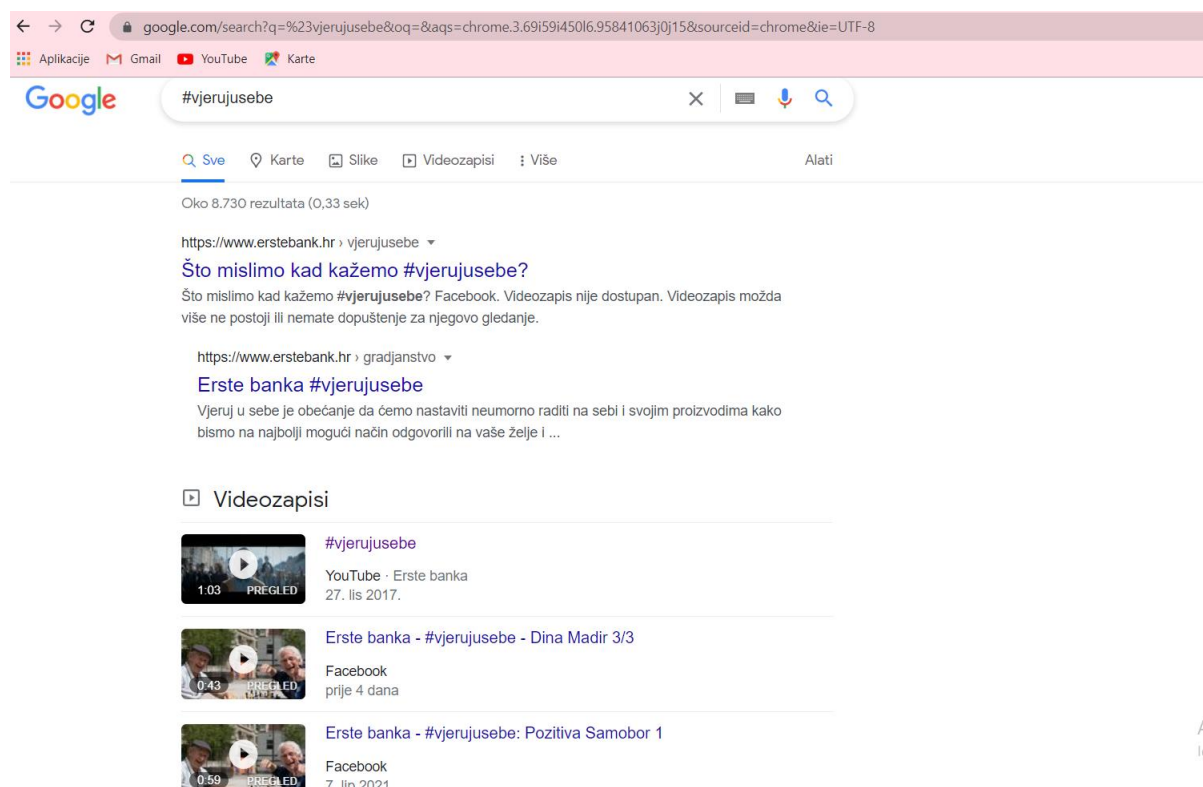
google.com/search?q=%23vjerujusebe&oq=&aqs=chrome.3.69i59i450l6.95841063j0j15&sourceid=chrome&ie=UTF-8

Aplikacije Gmail YouTube Karte

Google

#vjerujusebe

Sve Karte Slike Videozapisi Više Alati

Oko 8.730 rezultata (0,33 sek)

https://www.erstebank.hr › vjerujusebe

Što mislimo kad kažemo #vjerujusebe?

Što mislimo kad kažemo #vjerujusebe? Facebook. Videozapis nije dostupan. Videozapis možda više ne postoji ili nemate dopuštenje za njegovo gledanje.

https://www.erstebank.hr › gradjanstvo

Erste banka #vjerujusebe

Vjeruj u sebe je obećanje da ćemo nastaviti neumorno raditi na sebi i svojim proizvodima kako bismo na najbolji mogući način odgovorili na vaše želje i ...

Videozapisi

1:03 PREGLED

#vjerujusebe

YouTube · Erste banka

27. lis 2017.

0:43 PREGLED

Erste banka - #vjerujusebe - Dina Madir 3/3

Facebook

prije 4 dana

0:59 PREGLED

Erste banka - #vjerujusebe: Pozitiva Samobor 1

Facebook

7. lip 2021

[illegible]